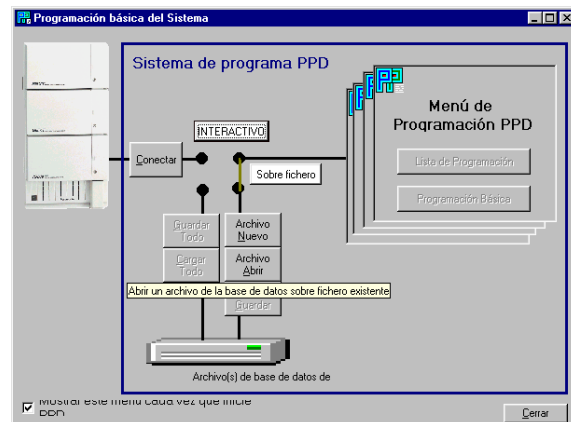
Programación básica del Sistema

Sistema de programa PPD

Menú de Programación PPD

Lista de Programación

Programación Básica

INTERACTIVO

Conectar

Sobre fichero

Guardar Todo

Archivo Nuevo

Cargar Todo

Archivo Abrir

Abrir un archivo de la base de datos sobre fichero existente

Guardar

Archivo(s) de base de datos de

Mostrar este menú cada vez que inicie PPD

Cerrar